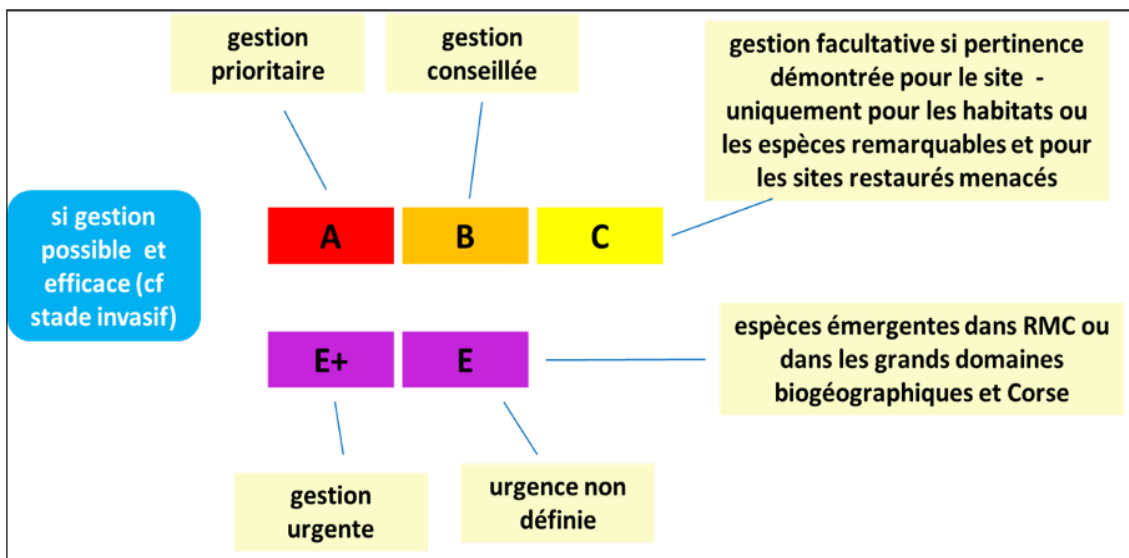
gestion prioritaire

gestion conseillée

gestion facultative si pertinence démontrée pour le site - uniquement pour les habitats ou les espèces remarquables et pour les sites restaurés menacés

si gestion possible et efficace (cf stade invasif)

A

B

C

E+

E

espèces émergentes dans RMC ou dans les grands domaines biogéographiques et Corse

gestion urgente

urgence non définie